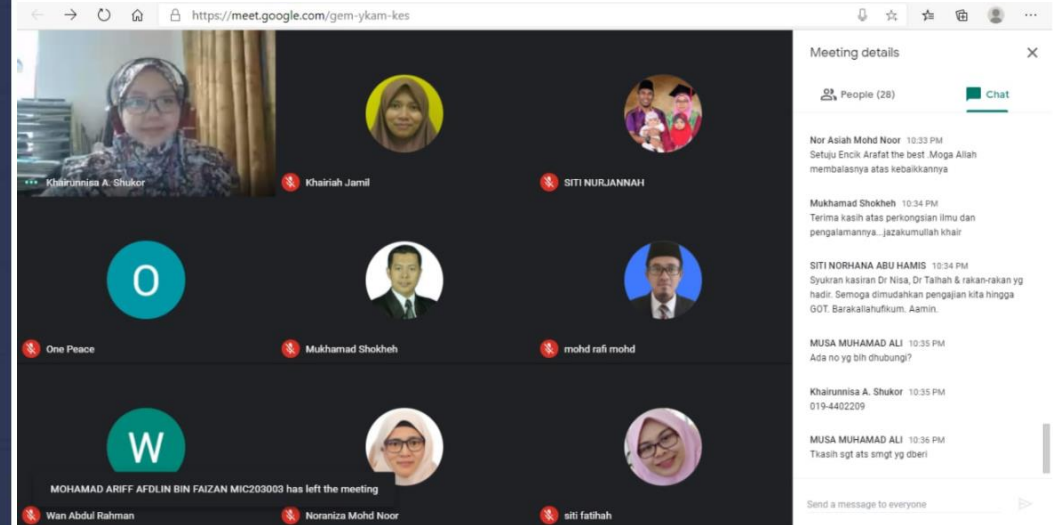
https://meet.google.com/gem-ykam-kes

Khairunnisa A. Shukor
Khairiah Jamil
SITI NURJANNAH
O
One Peace
Mukhamad Shokheh
mohd rafi mohd
W
MOHAMAD ARIFF AFDLIN BIN FAIZAN MIC203003 has left the meeting
Wan Abdul Rahman
Noraniza Mohd Noor
siti fatihah

Meeting details
People (28)
Chat

Nor Asiah Mohd Noor 10:33 PM
Setuju Encik Arafat the best .Moga Allah membalasnya atas kebaikkannya

Mukhamad Shokheh 10:34 PM
Terima kasih atas perkongsian ilmu dan pengalamannya...jazakumullah khair

SITI NORHANA ABU HAMIS 10:34 PM
Syukran kasiran Dr Nisa, Dr Talhah & rakan-rakan yg hadir. Semoga dimudahkan pengajian kita hingga GOT. Barakallahufikum. Aamin.

MUSA MUHAMAD ALI 10:35 PM
Ada no yg blh dhubungi?

Khairunnisa A. Shukor 10:35 PM
019-4402209

MUSA MUHAMAD ALI 10:36 PM
Tkasih sgt ats smgt yg dberi

Send a message to everyone